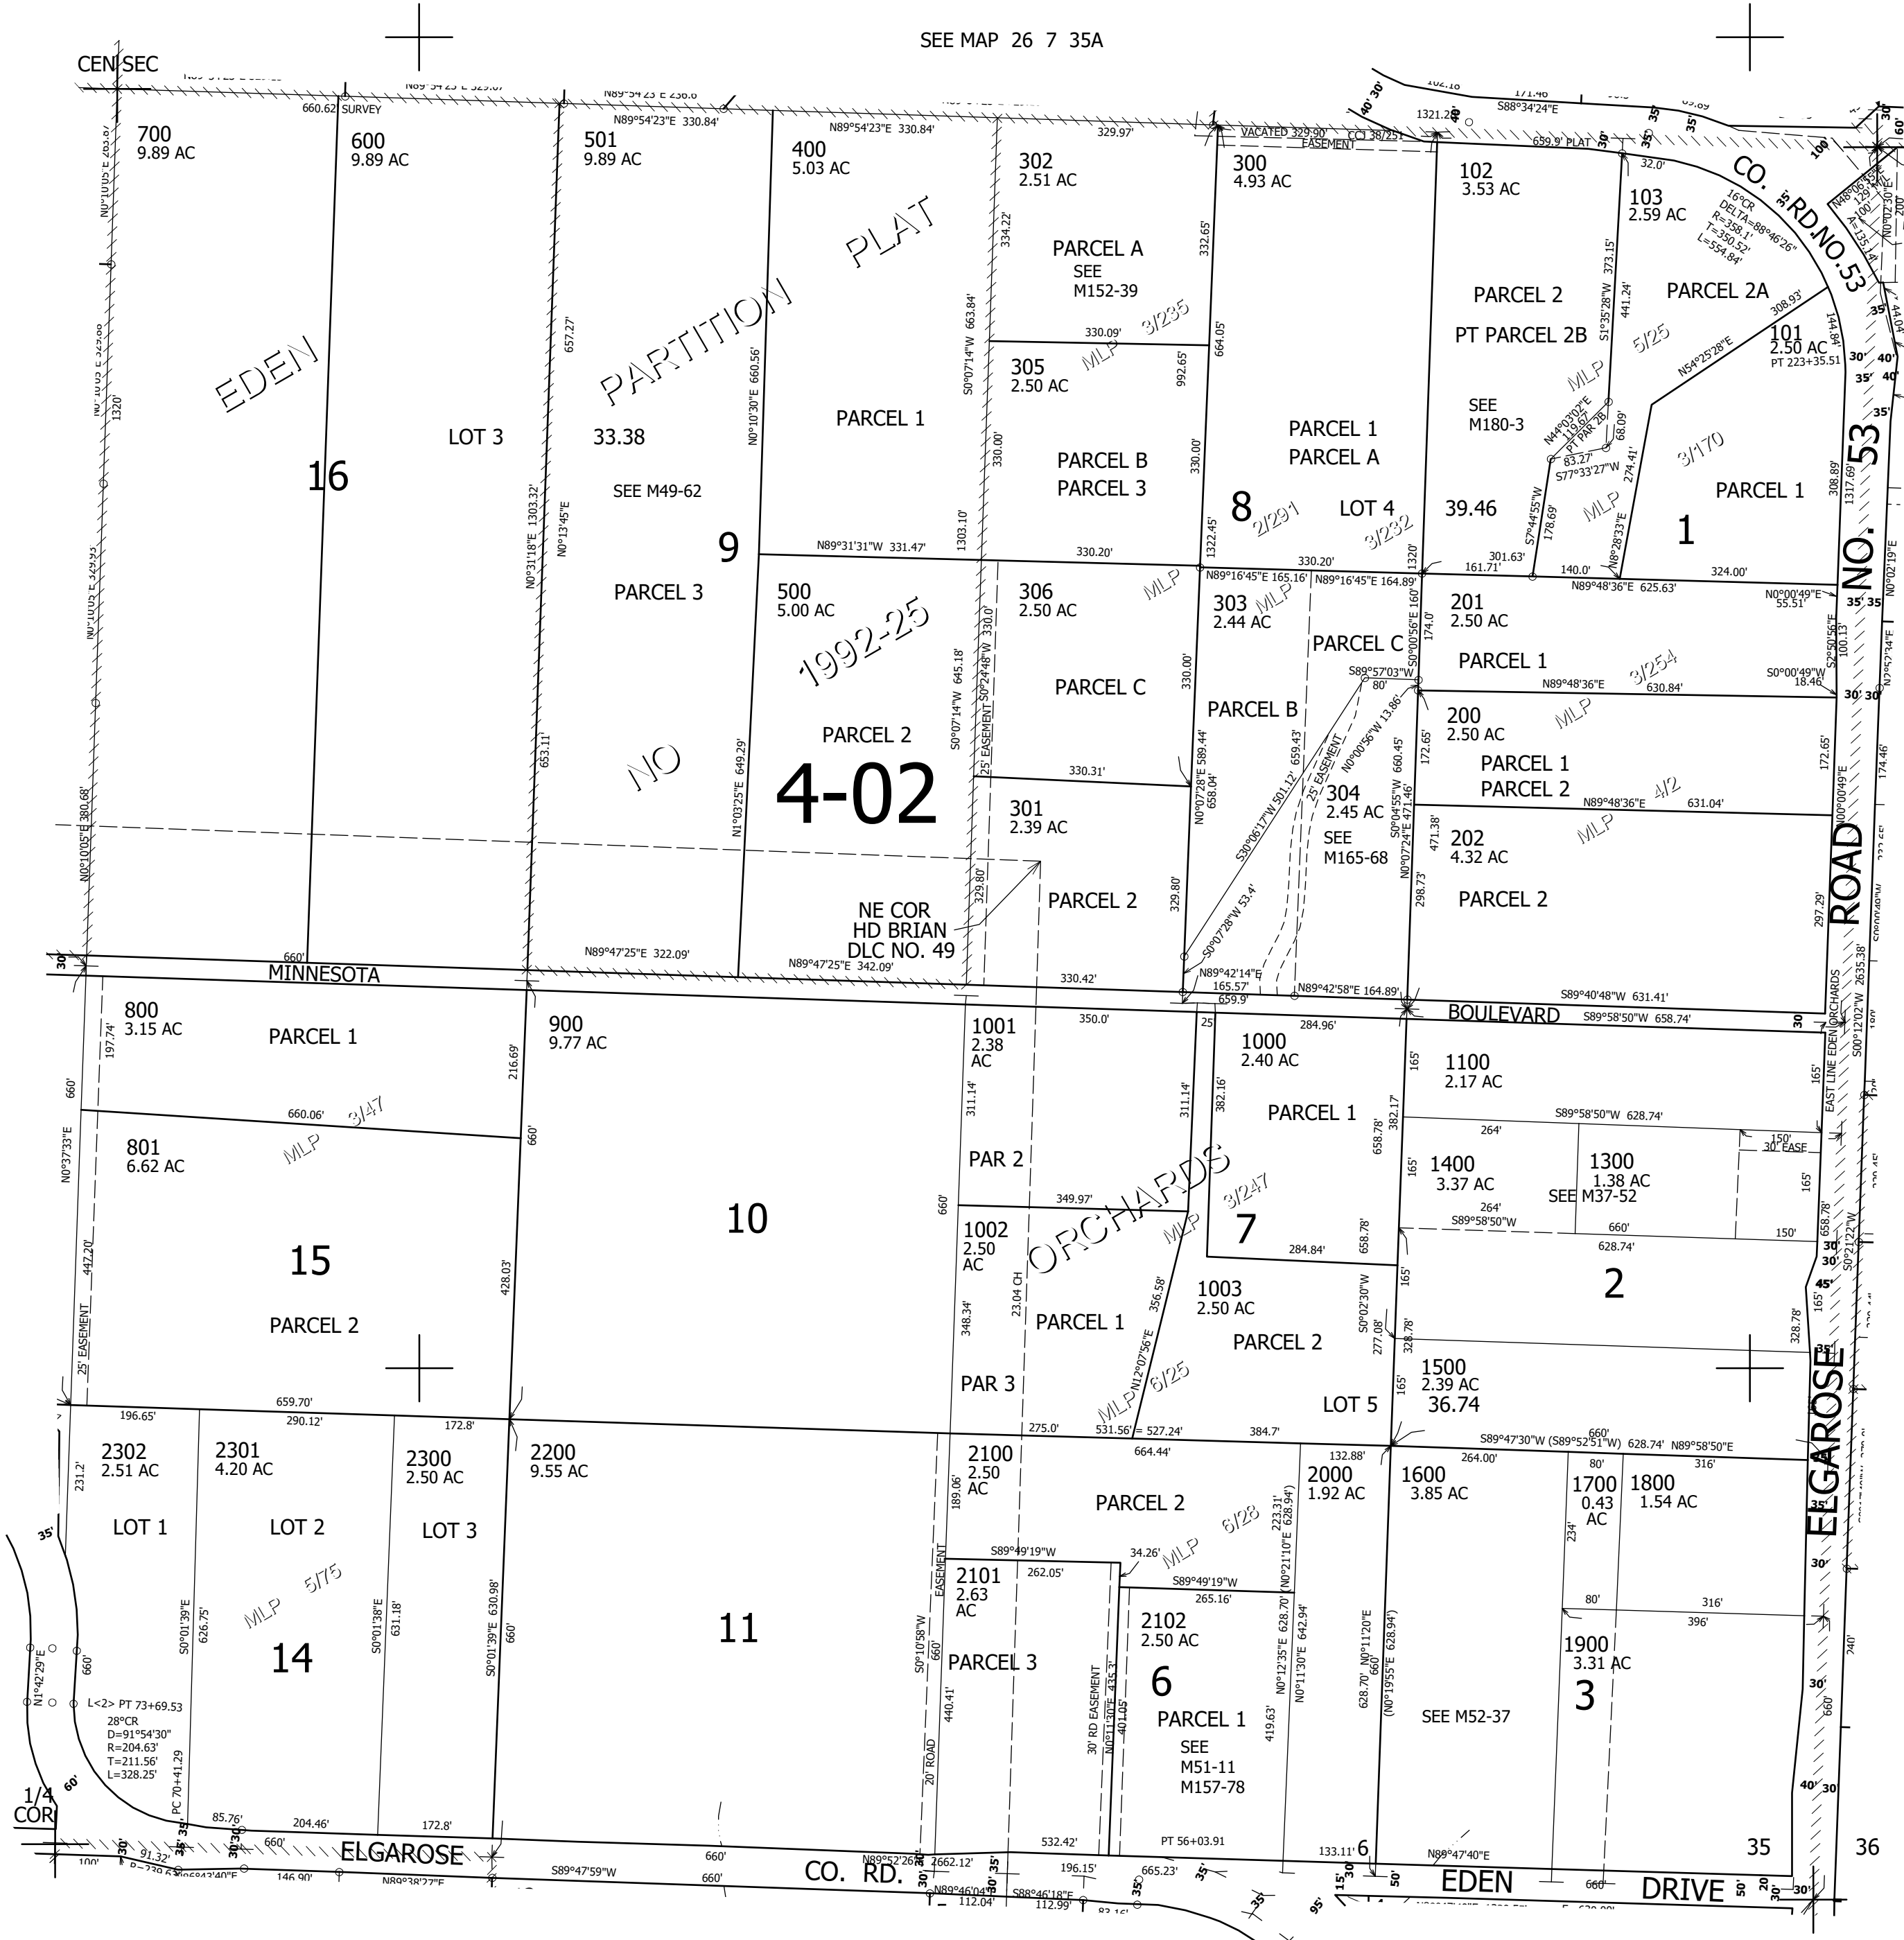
SEE MAP 26 7 35A

CEN SEC

700
9.89 AC

600
9.89 AC

501
9.89 AC

400
5.03 AC

302
2.51 AC

300
4.93 AC

102
3.53 AC

103
2.59 AC

CO. RD. NO. 53

EDEN

PARTITION PLAT

NO

1992-25

4-02

LOT 3

33.38

SEE M49-62

16

9

PARCEL 1

PARCEL 3

500
5.00 AC

PARCEL 2

PARCEL A
SEE
M152-39

305
2.50 AC

PARCEL B
PARCEL 3

306
2.50 AC

PARCEL C

301
2.39 AC

PARCEL 2

PARCEL 1
PARCEL A

8

LOT 4

303
2.44 AC

PARCEL C

PARCEL B

304
2.45 AC
SEE
M165-68

PARCEL 2

PT PARCEL 2B

PARCEL 2A

101
2.50 AC

SEE
M180-3

39.46

PARCEL 1

1

201
2.50 AC

PARCEL 1

200
2.50 AC

PARCEL 1
PARCEL 2

202
4.32 AC

PARCEL 2

ROAD NO. 53

NE COR
HD BRIAN
DLC NO. 49

MINNESOTA

BOULEVARD

800
3.15 AC

PARCEL 1

801
6.62 AC

15

PARCEL 2

900
9.77 AC

10

1001
2.38
AC

PAR 2

1002
2.50
AC

PAR 3

ORCHARDS

PARCEL 1

1000
2.40 AC

PARCEL 1

7

1003
2.50 AC

PARCEL 2

LOT 5

1100
2.17 AC

1400
3.37 AC

1300
1.38 AC
SEE M37-52

2

1500
2.39 AC
36.74

ELGAROSE

2302
2.51 AC

2301
4.20 AC

2300
2.50 AC

2200
9.55 AC

LOT 1

LOT 2

LOT 3

14

11

2100
2.50
AC

PARCEL 2

2101
2.63
AC

PARCEL 3

2102
2.50 AC

6

PARCEL 1
SEE
M51-11
M157-78

2000
1.92 AC

1600
3.85 AC

1700
0.43
AC

1800
1.54 AC

1900
3.31 AC

3

SEE M52-37

1/4
COR

ELGAROSE

CO. RD.

EDEN

DRIVE

35

36

6

MLP 3/235
MLP 5/25
MLP 3/170
MLP 2/291
MLP 3/232
MLP
MLP 3/254
MLP 4/2
MLP
MLP 3/47
MLP 3/247
MLP 6/25
MLP 6/28
MLP 5/75

L<2> PT 73+69.53
28°CR
D=91°54'30"
R=204.63'
T=211.56'
L=328.25'

16°CR
DELTA=88°46'26"
R=358.1'
T=350.52'
L=554.84'

PT 223+35.51
PC 70+41.29
PT 56+03.91

660.62 SURVEY
VACATED 329.90' EASEMENT
CCJ 38/251
659.9' PLAT
25' EASEMENT
30' RD EASEMENT
20' ROAD
EASEMENT
EAST LINE EDEN ORCHARDS
30' EASE
23.04 CH

N89°54'23"E 330.84'
N89°54'23"E 330.84'
329.97'
S88°34'24"E
N89°31'31"W 331.47'
330.20'
330.20'
N89°16'45"E 165.16'
N89°16'45"E 164.89'
161.71'
140.0'
N89°48'36"E 625.63'
324.00'
N89°47'25"E 322.09'
N89°47'25"E 342.09'
330.42'
N89°42'14"E 165.57'
659.9'
N89°42'58"E 164.89'
S89°40'48"W 631.41'
S89°58'50"W 658.74'
N89°48'36"E 630.84'
N89°48'36"E 631.04'
S89°57'03"W
S89°58'50"W 628.74'
S89°58'50"W
S89°47'30"W (S89°52'51"W) 628.74'
N89°58'50"E
S89°49'19"W
S89°49'19"W
S89°47'59"W
N89°38'27"E
N89°52'26"E 2662.12'
N89°46'04"E
S88°46'18"E
N89°47'40"E
N54°25'28"E
N44°03'02"E
S77°33'27"W
S7°44'55"W
N8°28'33"E
S1°35'28"W
N0°10'05"E 380.68'
N0°31'18"E 1303.32'
N0°13'45"E
N0°10'30"E 660.56'
N1°03'25"E 649.29'
S0°07'14"W 663.84'
S0°07'14"W 645.18'
S0°24'48"W 330.0'
N0°07'28"E 589.44'
S30°06'12"W 501.12'
S0°07'28"W 53.4'
N0°00'56"W 13.86'
S0°04'55"W 660.45'
N0°07'24"E 471.46'
S0°00'56"E 160'
N0°00'49"E
S0°00'49"W
S0°12'02"W 2635.38'
S0°21'22"W
N0°37'33"E
N12°07'56"E 356.58'
S0°02'30"W
S0°01'39"E 626.75'
S0°01'38"E 631.18'
S0°01'39"E 630.98'
S0°10'58"W
N0°11'30"E 435.3'
N0°12'35"E 628.70'
N0°11'30"E 642.94'
(N0°21'10"E 628.94')
N0°11'20"E
(N0°19'55"E 628.94')
N1°42'29"E
N0°02'19"E
N48°06'